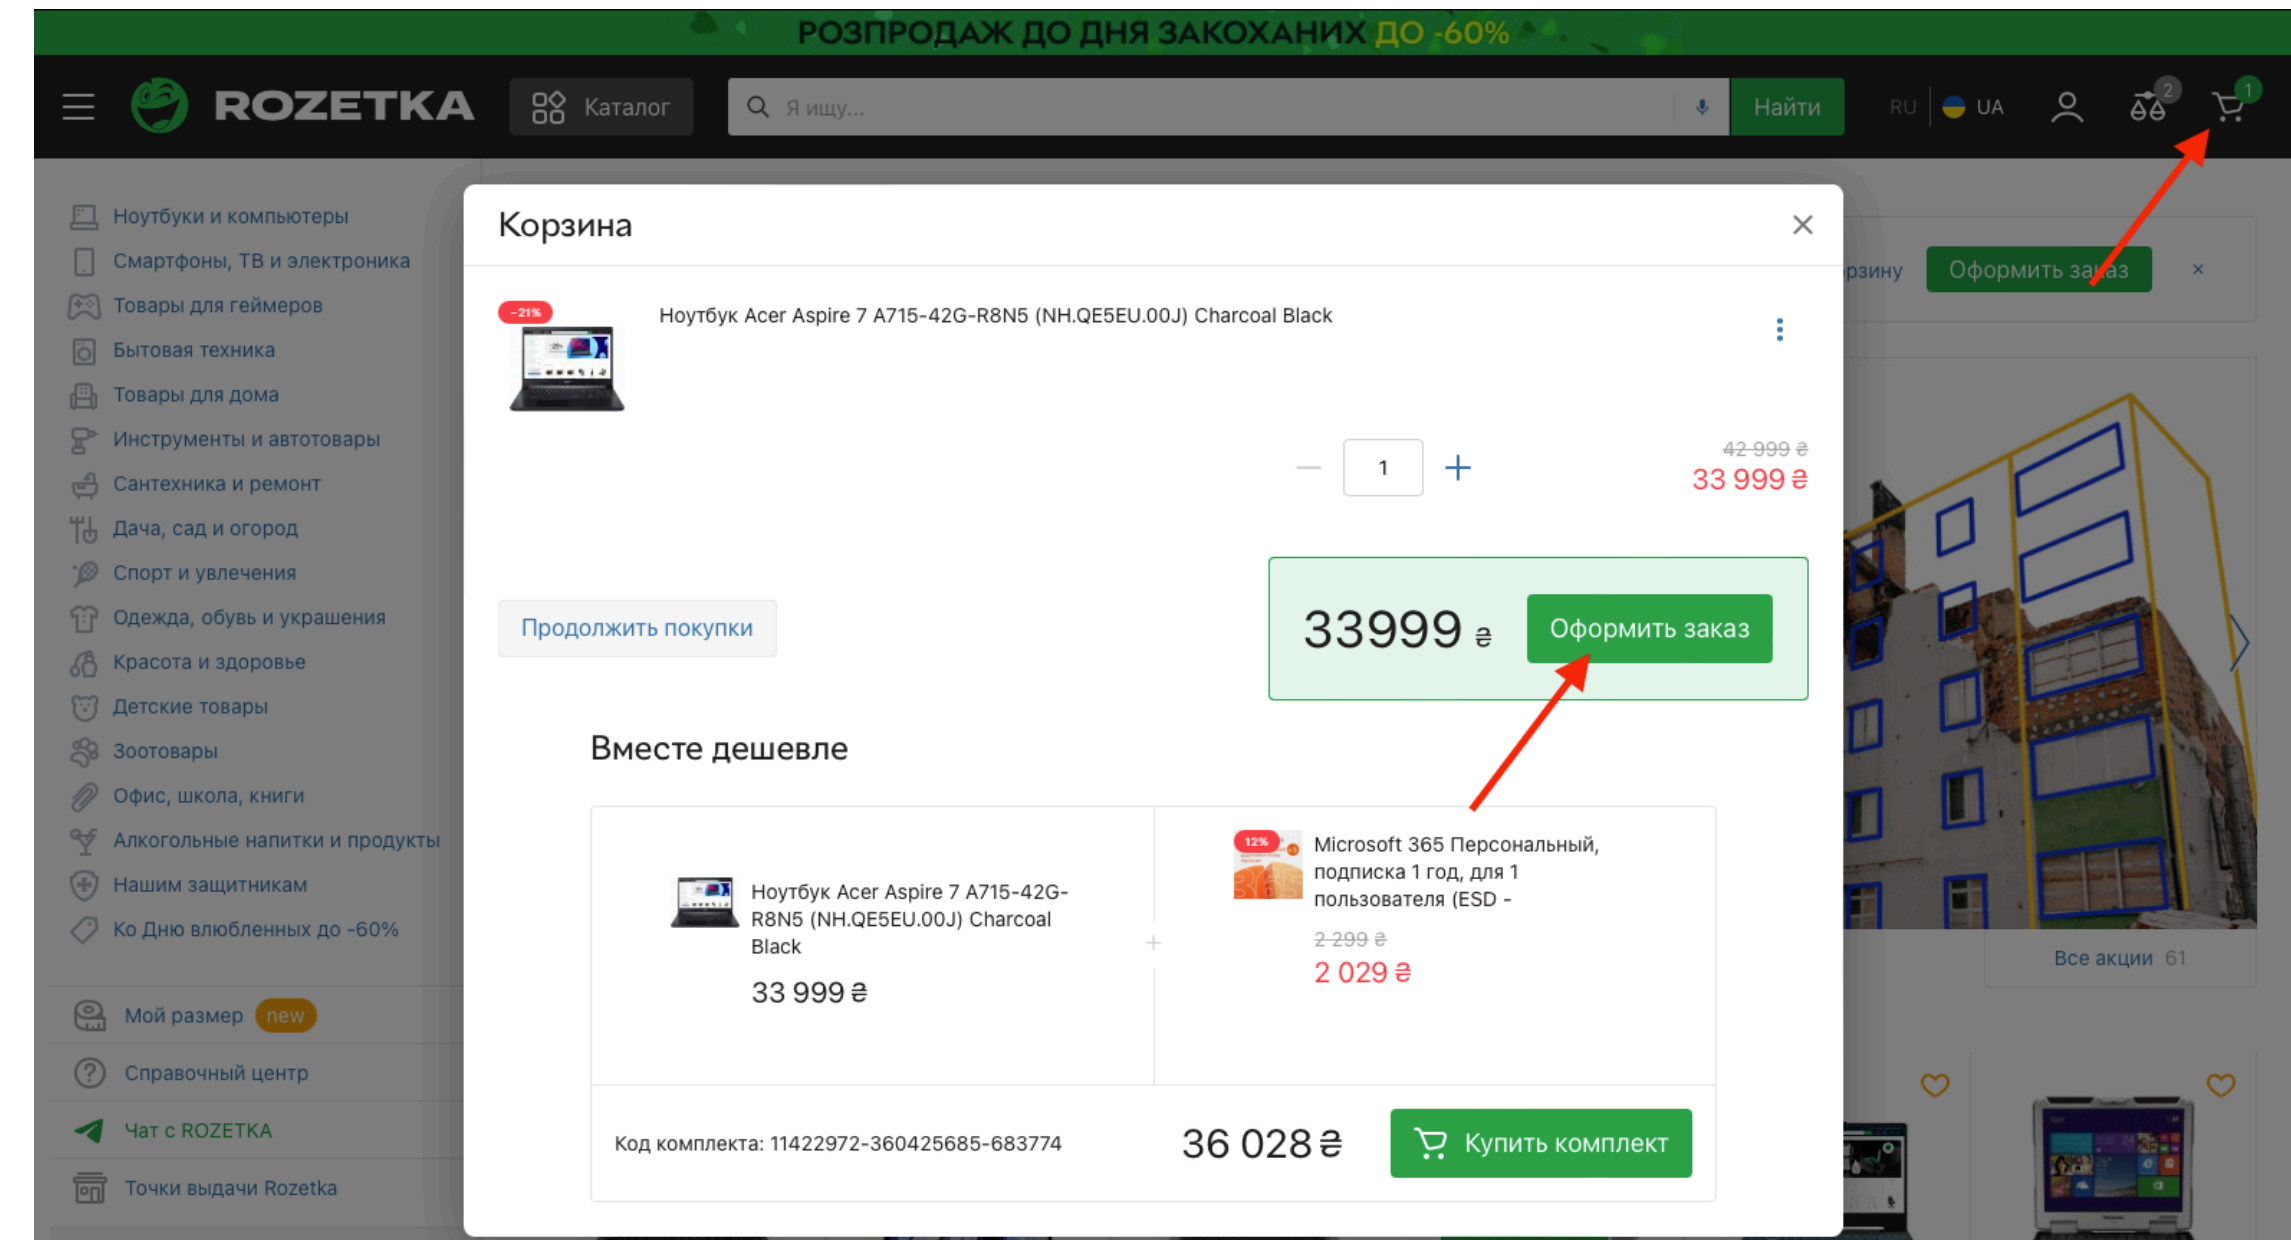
РОЗПРОДАЖ ДО ДНЯ ЗАКОХАНИХ ДО -60%

ROZETKA Каталог Я ищу... Найти RU UA 2 1

Ноутбуки и компьютеры
Смартфоны, ТВ и электроника
Товары для геймеров
Бытовая техника
Товары для дома
Инструменты и автотовары
Сантехника и ремонт
Дача, сад и огород
Спорт и увлечения
Одежда, обувь и украшения
Красота и здоровье
Детские товары
Зоотовары
Офис, школа, книги
Алкогольные напитки и продукты
Нашим защитникам
Ко Дню влюбленных до -60%

Мой размер new
Справочный центр
Чат с ROZETKA
Точки выдачи Rozetka

рзину Оформить заказ ×

Все акции 61

Корзина

-21%
Ноутбук Acer Aspire 7 A715-42G-R8N5 (NH.QE5EU.00J) Charcoal Black

1
42 999 ₴
33 999 ₴

Продолжить покупки

33999 ₴ Оформить заказ

Вместе дешевле

Ноутбук Acer Aspire 7 A715-42G-R8N5 (NH.QE5EU.00J) Charcoal Black
33 999 ₴

12%
Microsoft 365 Персональный, подписка 1 год, для 1 пользователя (ESD -
2 299 ₴
2 029 ₴

Код комплекта: 11422972-360425685-683774
36 028 ₴
Купить комплект